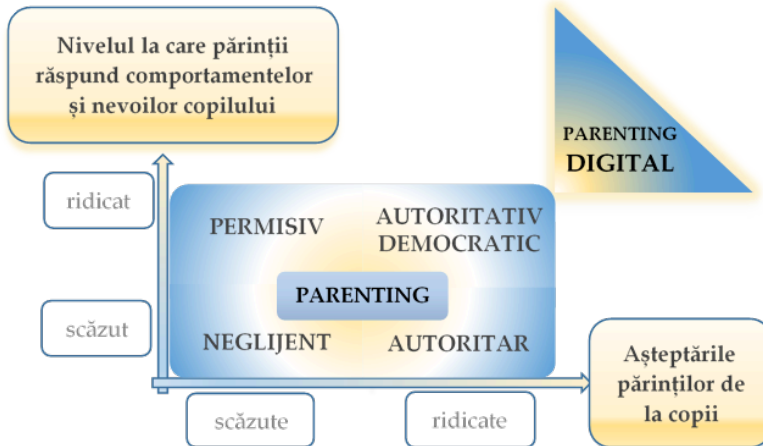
Nivelul la care părinții răspund comportamentelor și nevoilor copilului

PARENTING DIGITAL

ridicat

scăzut

PERMISIV

AUTORITATIV DEMOCRATIC

PARENTING

NEGLIJENT

AUTORITAR

scăzute

ridicate

Așteptările părinților de la copii